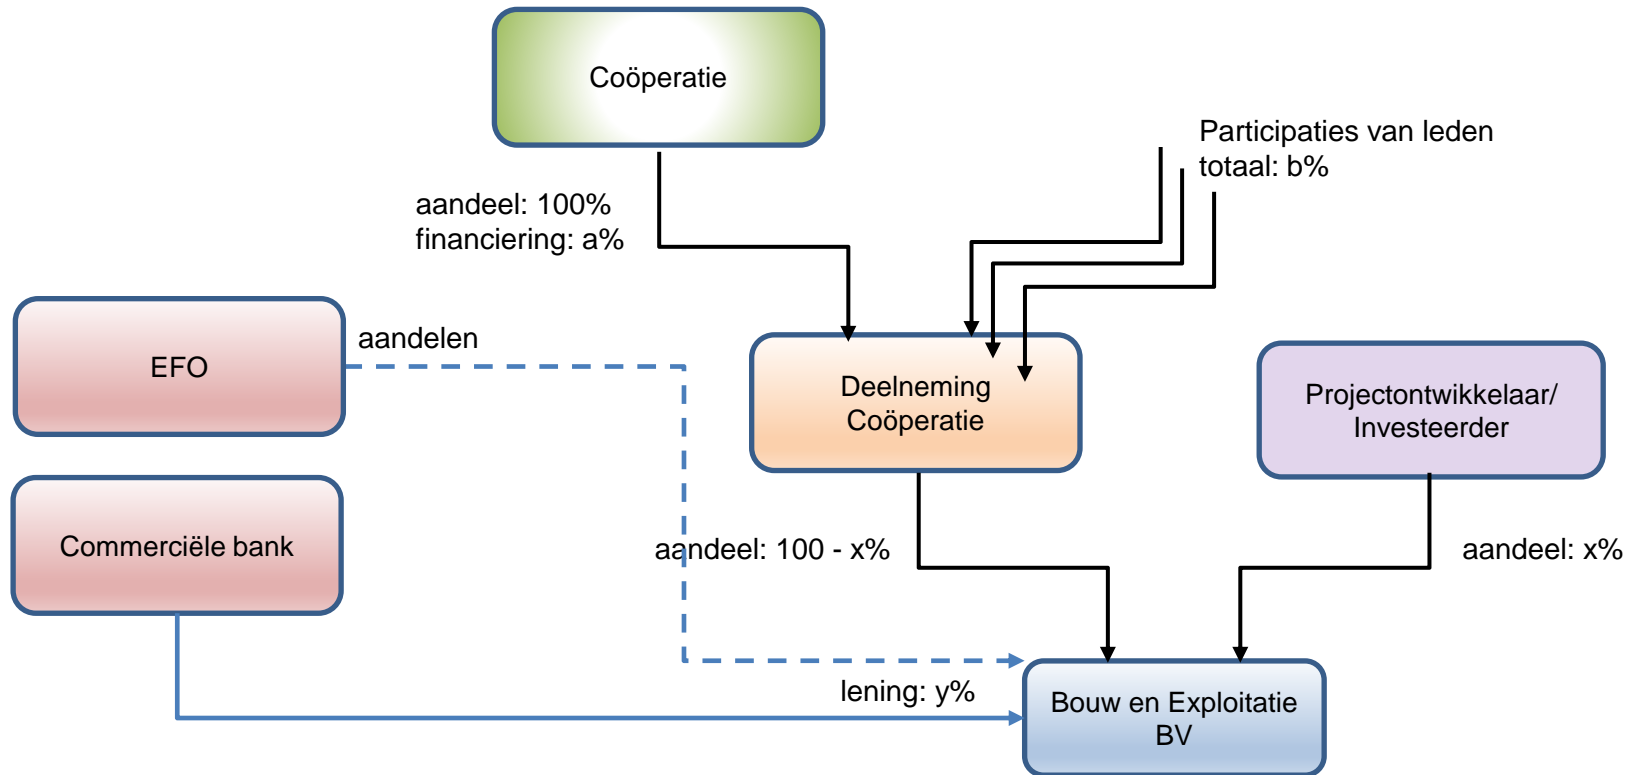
Coöperatie

Participaties van leden
totaal: b%

aandeel: 100%
financiering: a%

EFO

aandelen

Deelneming
Coöperatie

Projectontwikkelaar/
Investeerder

Commerciële bank

aandeel: 100 - x%

aandeel: x%

lening: y%

Bouw en Exploitatie
BV